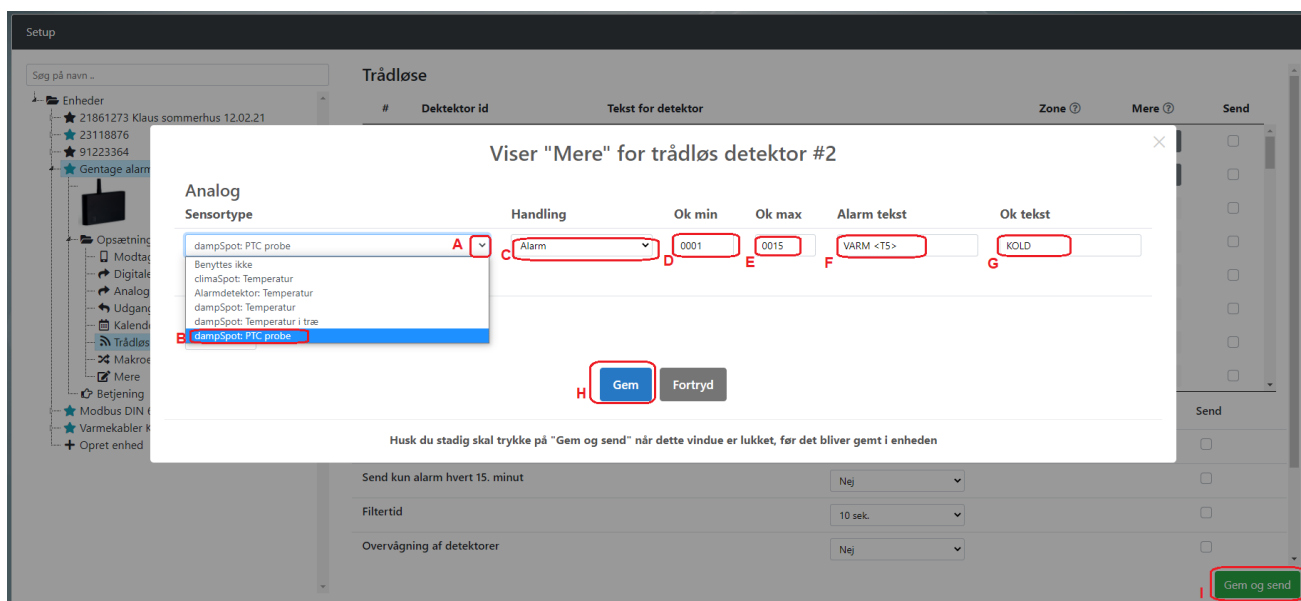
Setup

Søg på navn ..

Enheder
21861273 Klaus sommerhus 12.02.21
23118876
91223364
Gentage alarm
Opsætning
Modtag
Digitale
Analog
Udgang
Kalende
Trådløs
Makroe
Mere
Betjening
Modbus DIN
Varmekabler K
Opret enhed

Trådløse

| # | Dektektor id | Tekst for detektor | Zone ⓘ | Mere ⓘ | Send |
|---|---|---|---|---|---|

Viser "Mere" for trådløs detektor #2

Analog

| Sensortype | Handling | Ok min | Ok max | Alarm tekst | Ok tekst |
|---|---|---|---|---|---|
| dampSpot: PTC probe | Alarm | 0001 | 0015 | VARM <T5> | KOLD |

Benyttes ikke
climaSpot: Temperatur
Alarmdetektor: Temperatur
dampSpot: Temperatur
dampSpot: Temperatur i træ
dampSpot: PTC probe

A B C D E F G

H Gem Fortryd

Husk du stadig skal trykke på "Gem og send" når dette vindue er lukket, før det bliver gemt i enheden

Send

Send kun alarm hvert 15. minut Nej
Filtertid 10 sek.
Overvågning af detektorer Nej

I Gem og send